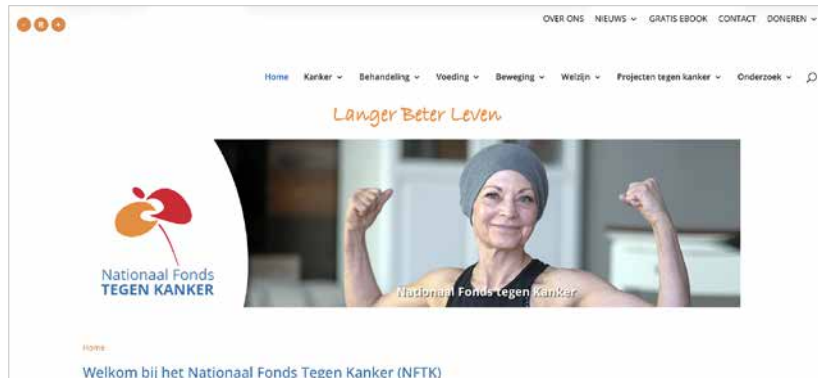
OVER ONS NIEUWS ⌄ GRATIS EBOOK CONTACT DONEREN ⌄

Home Kanker ⌄ Behandeling ⌄ Voeding ⌄ Beweging ⌄ Welzijn ⌄ Projecten tegen kanker ⌄ Onderzoek ⌄

Langer Beter Leven

Nationaal Fonds
TEGEN KANKER

Nationaal Fonds tegen Kanker

Home

Welkom bij het Nationaal Fonds Tegen Kanker (NFTK)